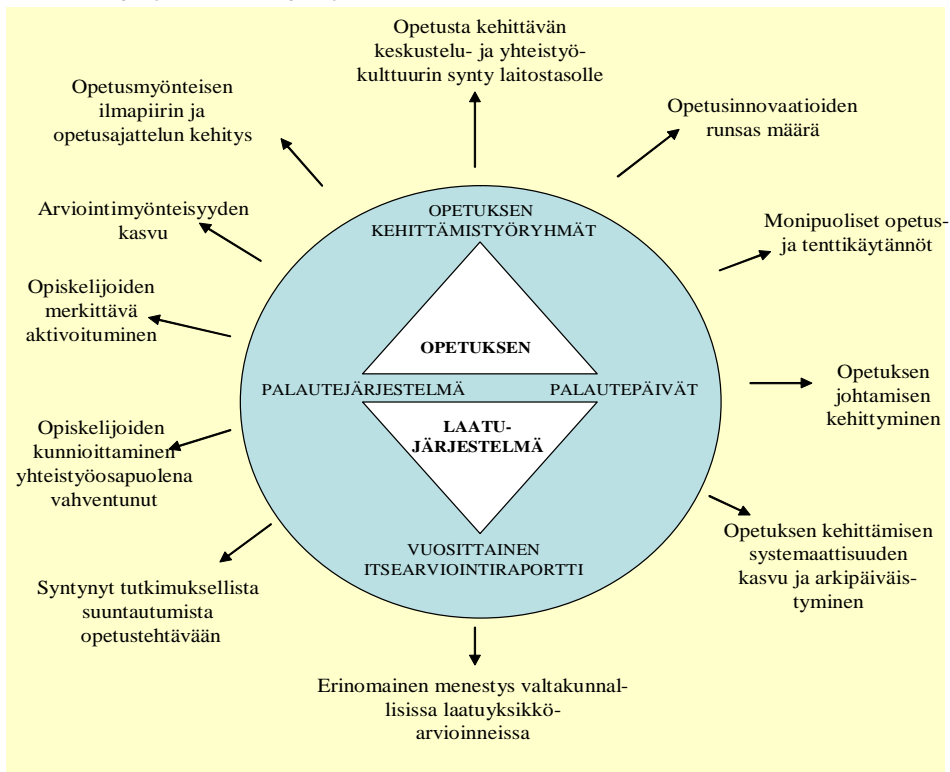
Opetusta kehittävän keskustelu- ja yhteistyökulttuurin synty laitostasolle

Opetusmyönteisen ilmapiirin ja opetusajattelun kehitys

Opetusinnovaatioiden runsas määrä

Arviointimyönteisyyden kasvu

OPETUKSEN KEHITTÄMISTYÖRYHMÄT

Monipuoliset opetus- ja tenttikäytännöt

Opiskelijoiden merkittävä aktivoituminen

OPETUKSEN

PALAUTEJÄRJESTELMÄ

PALAUTEPÄIVÄT

Opetuksen johtamisen kehittyminen

LAATU-JÄRJESTELMÄ

Opiskelijoiden kunnioittaminen yhteistyöosapuolena vahventunut

VUOSITTAINEN ITSEARVIOINTIRAPORTTI

Opetuksen kehittämisen systemaattisuuden kasvu ja arkipäiväistyminen

Syntynyt tutkimuksellista suuntautumista opetustehtävään

Erinomainen menestys valtakunnallisissa laatuyksikköarvioinneissa